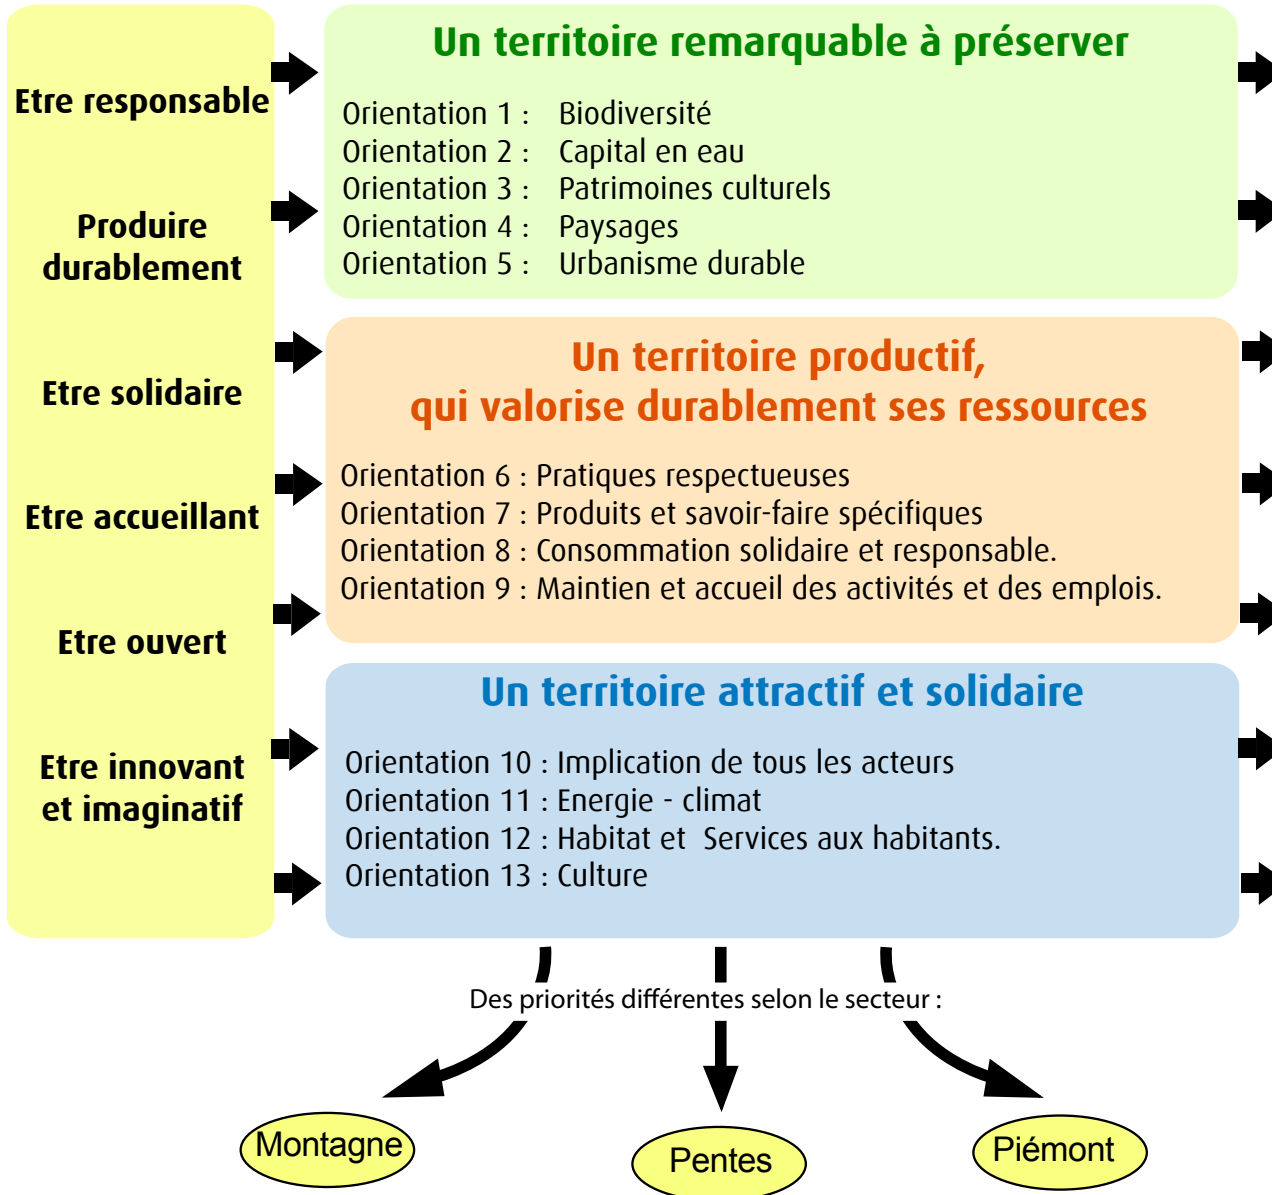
Etre responsable

Produire durablement

Etre solidaire

Etre accueillant

Etre ouvert

Etre innovant et imaginatif

Un territoire remarquable à préserver

Orientation 1 : Biodiversité
Orientation 2 : Capital en eau
Orientation 3 : Patrimoines culturels
Orientation 4 : Paysages
Orientation 5 : Urbanisme durable

Un territoire productif, qui valorise durablement ses ressources

Orientation 6 : Pratiques respectueuses
Orientation 7 : Produits et savoir-faire spécifiques
Orientation 8 : Consommation solidaire et responsable.
Orientation 9 : Maintien et accueil des activités et des emplois.

Un territoire attractif et solidaire

Orientation 10 : Implication de tous les acteurs
Orientation 11 : Energie - climat
Orientation 12 : Habitat et Services aux habitants.
Orientation 13 : Culture

Des priorités différentes selon le secteur :

Montagne

Pentes

Piémont